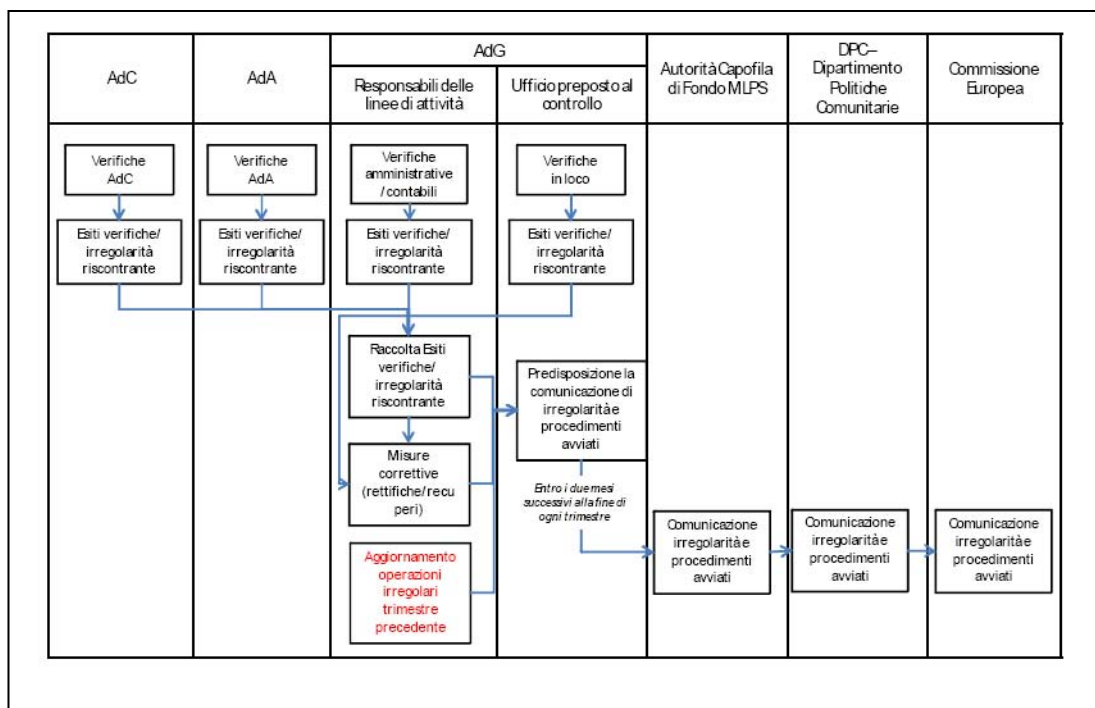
| AdC | AdA | AdG: Responsabili delle linee di attività | AdG: Ufficio preposto al controllo | Autorità Capofila di Fondo MLPS | DPC– Dipartimento Politiche Comunitarie | Commissione Europea |
|---|---|---|---|---|---|---|

Verifiche AdC

Esiti verifiche/ irregolarità riscontrante

Verifiche AdA

Esiti verifiche/ irregolarità riscontrante

Verifiche amministrative /contabili

Esiti verifiche/ irregolarità riscontrante

Verifiche in loco

Esiti verifiche/ irregolarità riscontrante

Raccolta Esiti verifiche/ irregolarità riscontrante

Misure correttive (rettifiche/recu peri)

Aggiornamento operazioni irregolari trimestre precedente

Predisposizione la comunicazione di irregolarità e procedimenti avviati

Entro i due mesi successivi alla fine di ogni trimestre

Comunicazione irregolarità e procedimenti avviati

Comunicazione irregolarità e procedimenti avviati

Comunicazione irregolarità e procedimenti avviati